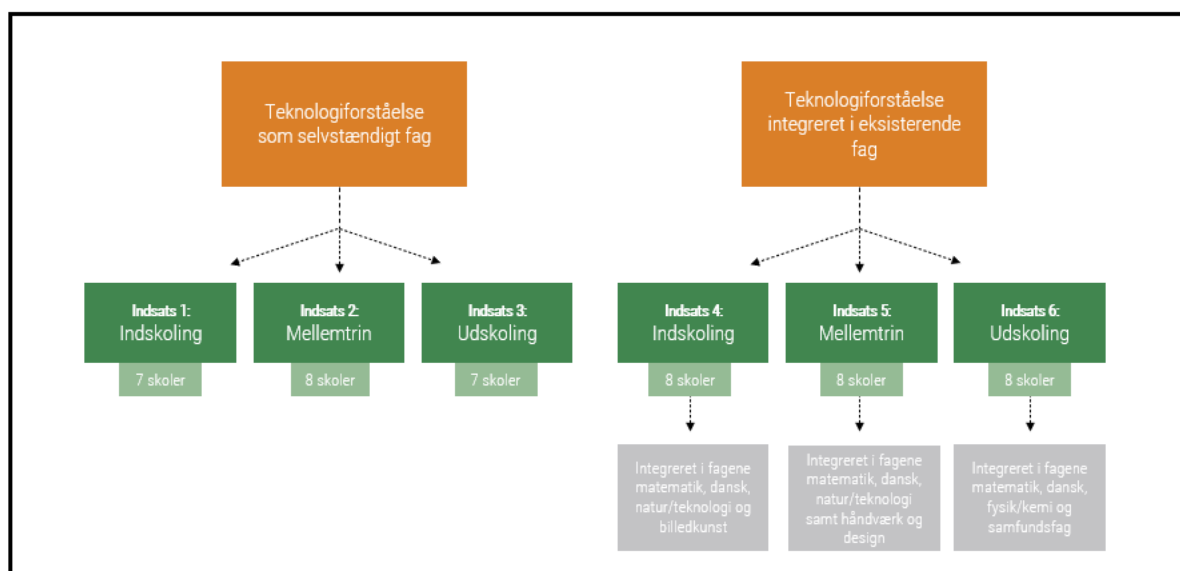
Teknologiforståelse som selvstændigt fag

Indsats 1: Indskoling

7 skoler

Indsats 2: Mellemtrin

8 skoler

Indsats 3: Udskoling

7 skoler

Teknologiforståelse integreret i eksisterende fag

Indsats 4: Indskoling

8 skoler

Integreret i fagene matematik, dansk, natur/teknologi og billedkunst

Indsats 5: Mellemtrin

8 skoler

Integreret i fagene matematik, dansk, natur/teknologi samt håndværk og design

Indsats 6: Udskoling

8 skoler

Integreret i fagene matematik, dansk, fysik/kemi og samfundsfag